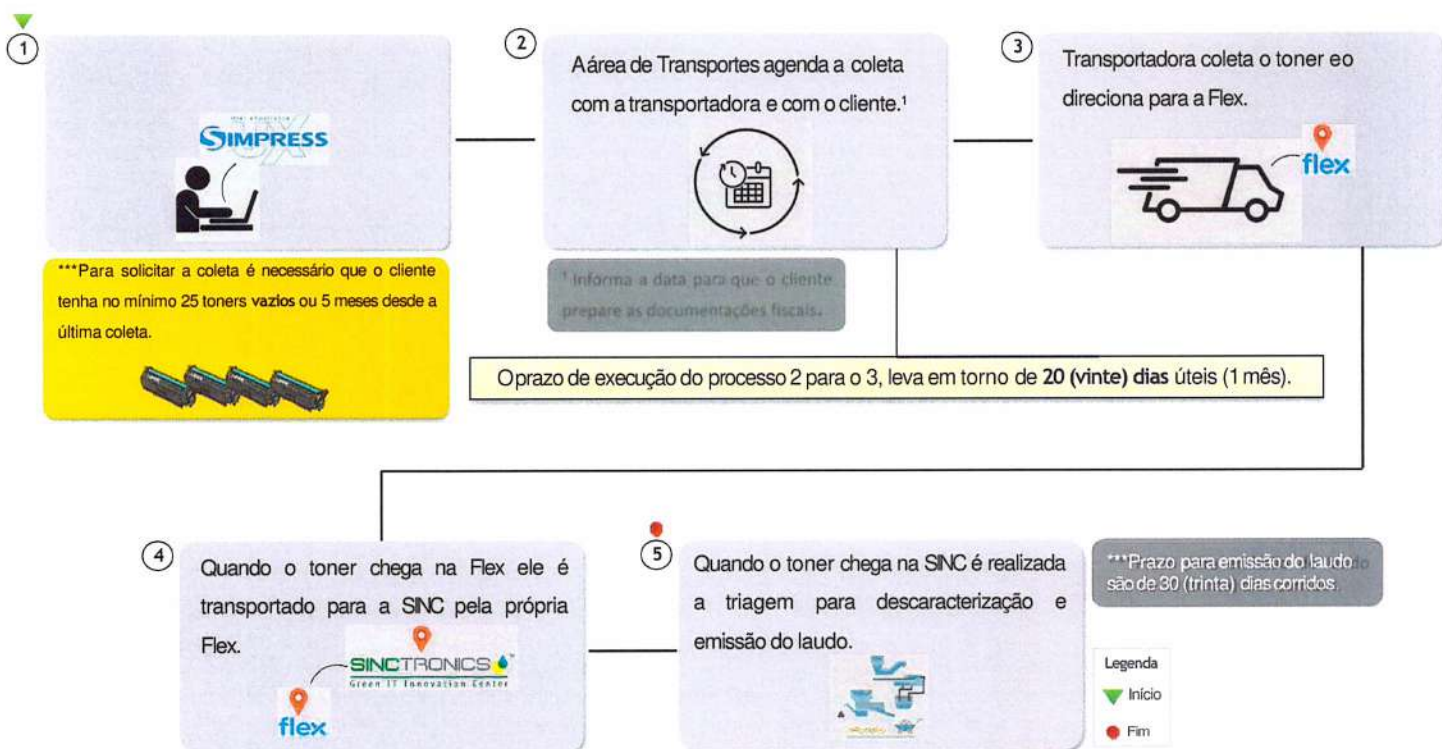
1

SIMPRESS

***Para solicitar a coleta é necessário que o cliente tenha no mínimo 25 toners vazios ou 5 meses desde a última coleta.

2

A área de Transportes agenda a coleta com a transportadora e com o cliente.¹

¹ Informa a data para que o cliente prepare as documentações fiscais.

3

Transportadora coleta o toner e o direciona para a Flex.

flex

O prazo de execução do processo 2 para o 3, leva em torno de **20 (vinte) dias** úteis (1 mês).

4

Quando o toner chega na Flex ele é transportado para a SINC pela própria Flex.

SINCTRONICS
Green IT Innovation Center

flex

5

Quando o toner chega na SINC é realizada a triagem para descaracterização e emissão do laudo.

***Prazo para emissão do laudo são de 30 (trinta) dias corridos.

Legenda
Início
Fim